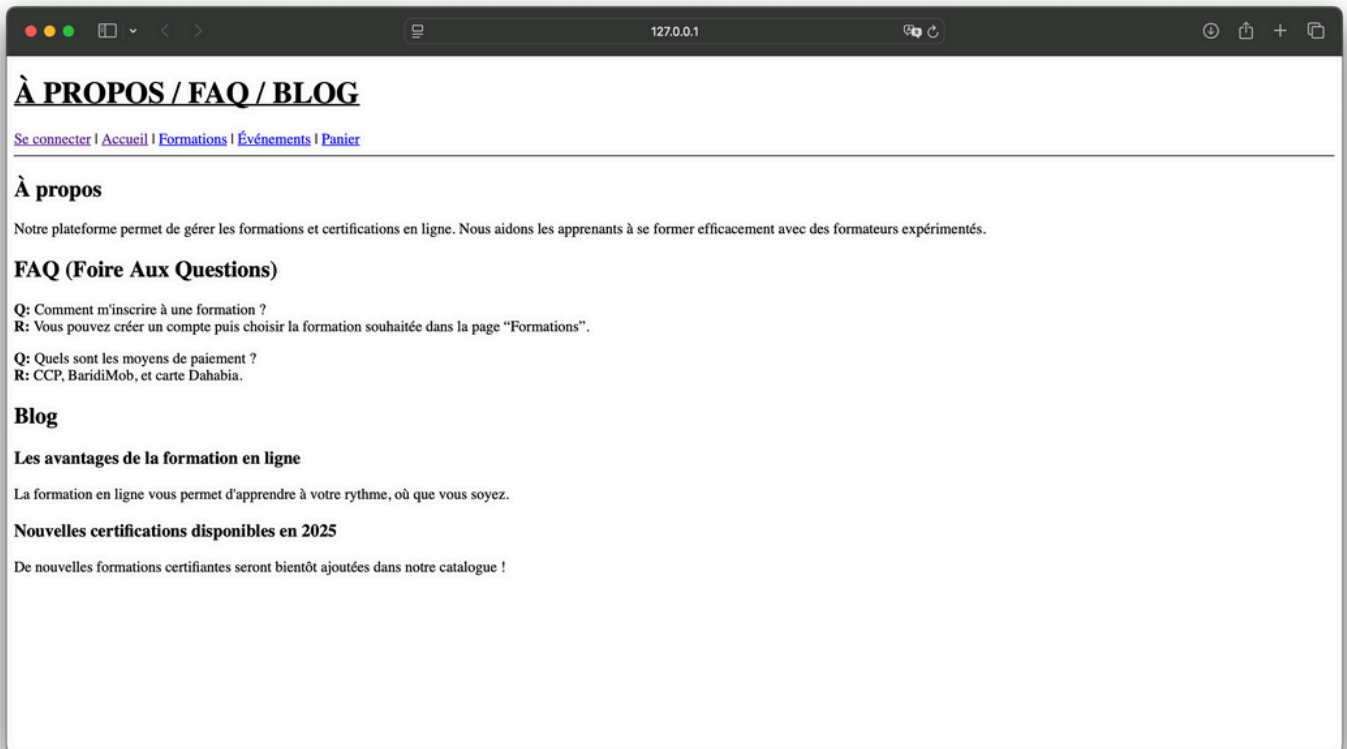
127.0.0.1

À PROPOS / FAQ / BLOG

Se connecter | Accueil | Formations | Événements | Panier

À propos

Notre plateforme permet de gérer les formations et certifications en ligne. Nous aidons les apprenants à se former efficacement avec des formateurs expérimentés.

FAQ (Foire Aux Questions)

**Q:** Comment m'inscrire à une formation ?
**R:** Vous pouvez créer un compte puis choisir la formation souhaitée dans la page "Formations".

**Q:** Quels sont les moyens de paiement ?
**R:** CCP, BaridiMob, et carte Dahabia.

Blog

Les avantages de la formation en ligne

La formation en ligne vous permet d'apprendre à votre rythme, où que vous soyez.

Nouvelles certifications disponibles en 2025

De nouvelles formations certifiantes seront bientôt ajoutées dans notre catalogue !